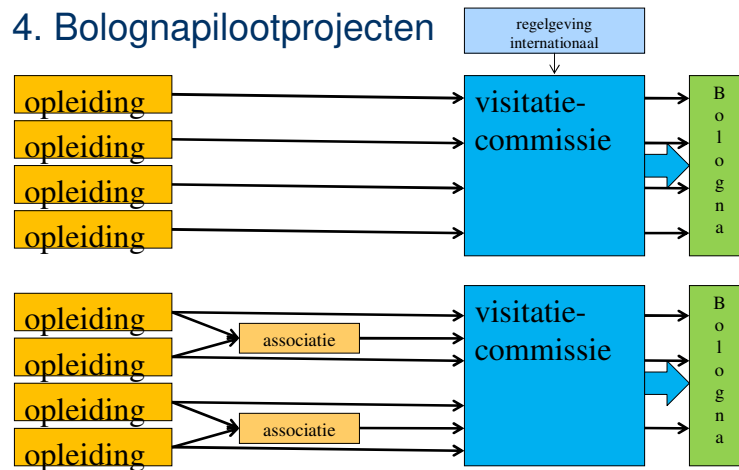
4. Bolognapilootprojecten

regelgeving internationaal

opleiding
opleiding
opleiding
opleiding

visitatiecommissie

B
o
l
o
g
n
a

opleiding
opleiding
opleiding
opleiding

associatie
associatie

visitatiecommissie

B
o
l
o
g
n
a